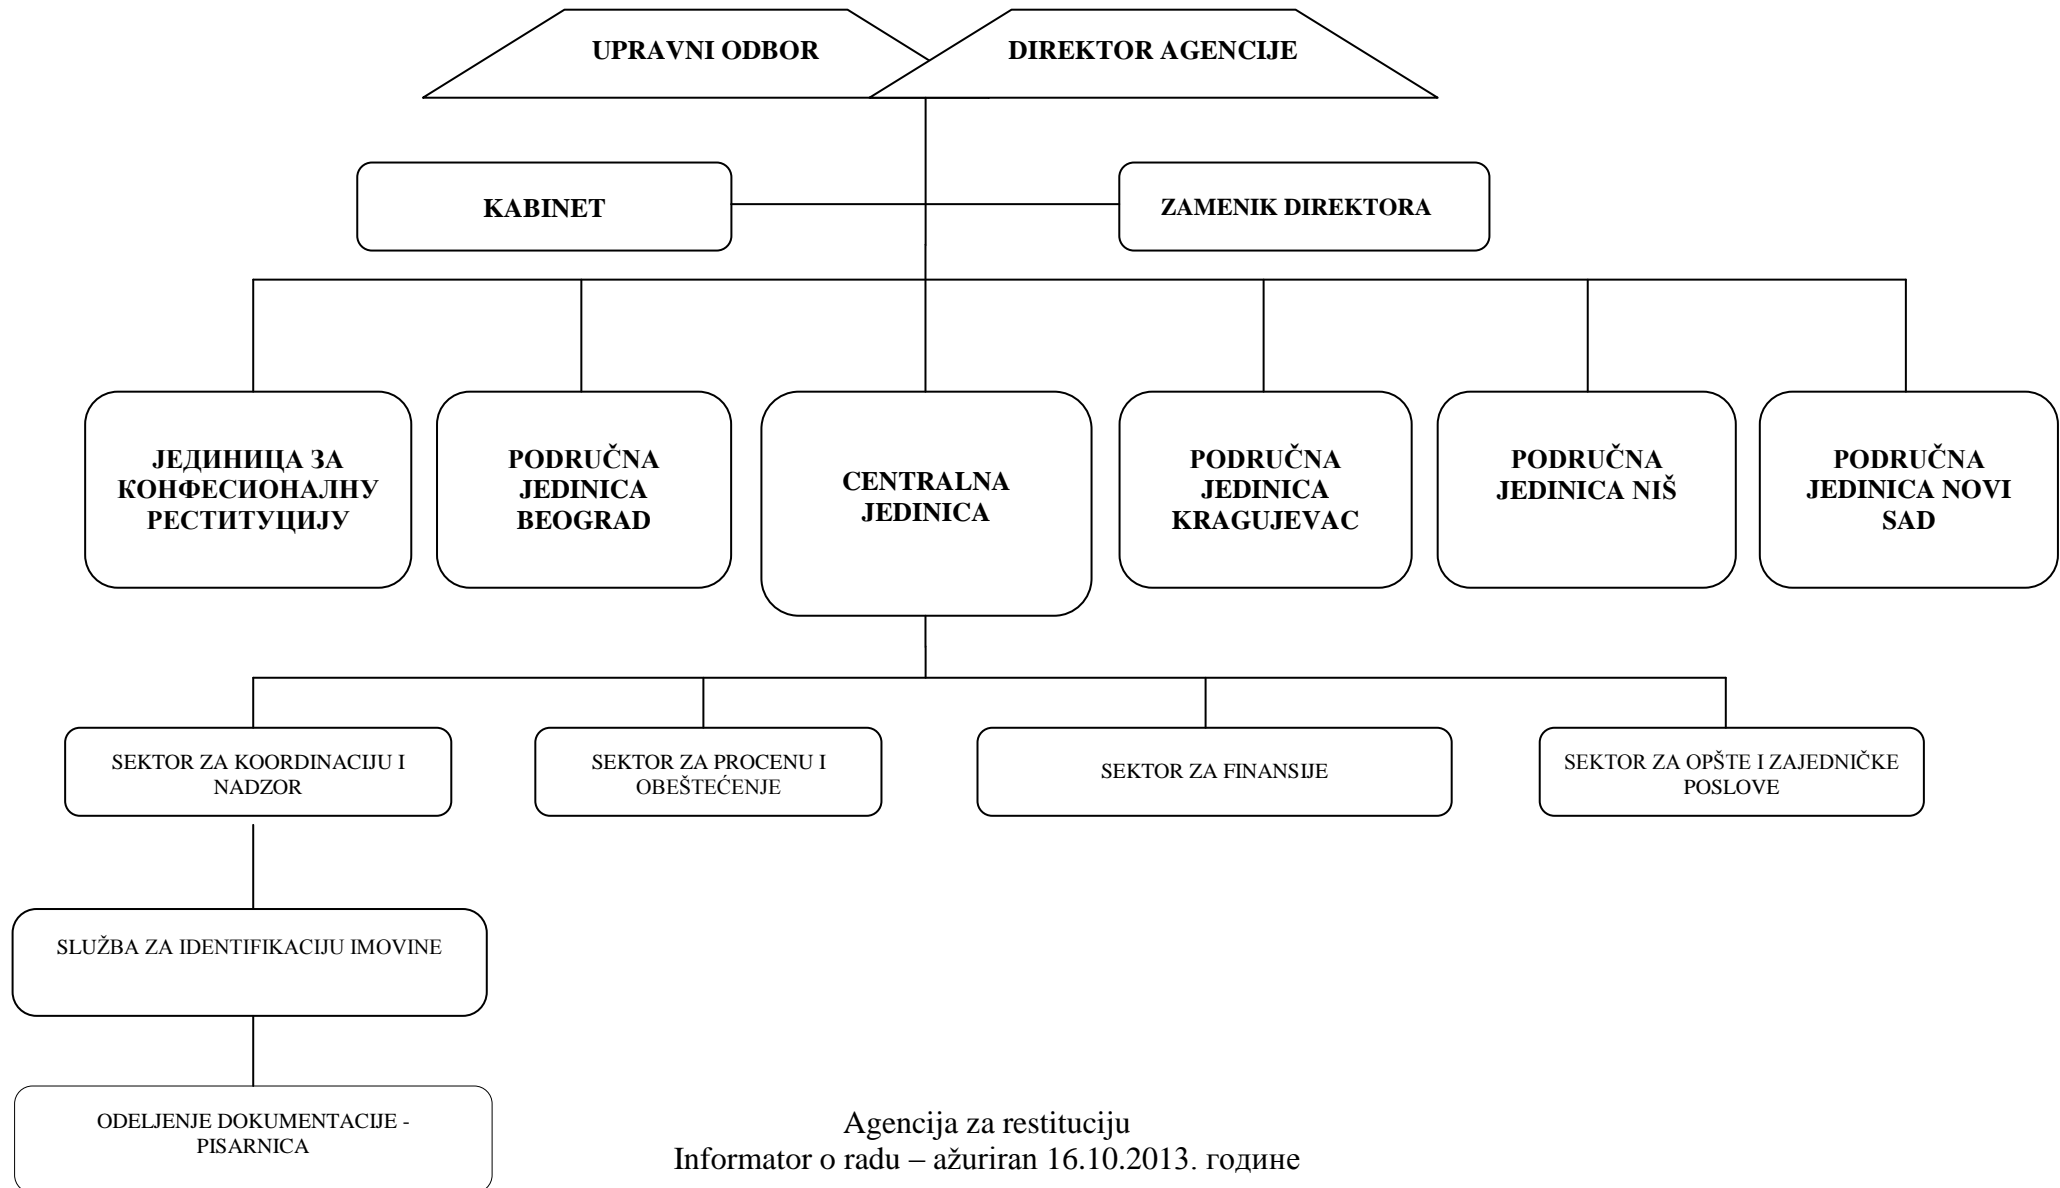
UPRAVNI ODBOR

DIREKTOR AGENCIJE

KABINET

ZAMENIK DIREKTORA

ЈЕДИНИЦА ЗА КОНФЕСИОНАЛНУ РЕСТИТУЦИЈУ

PODRUČNA JEDINICA BEOGRAD

CENTRALNA JEDINICA

PODRUČNA JEDINICA KRAGUJEVAC

PODRUČNA JEDINICA NIŠ

PODRUČNA JEDINICA NOVI SAD

SEKTOR ZA KOORDINACIJU I NADZOR

SEKTOR ZA PROCENU I OBEŠTEĆENJE

SEKTOR ZA FINANSIJE

SEKTOR ZA OPŠTE I ZAJEDNIČKE POSLOVE

SLUŽBA ZA IDENTIFIKACIJU IMOVINE

ODELJENJE DOKUMENTACIJE - PISARNICA

Agencija za restituciju
Informator o radu – ažuriran 16.10.2013. године